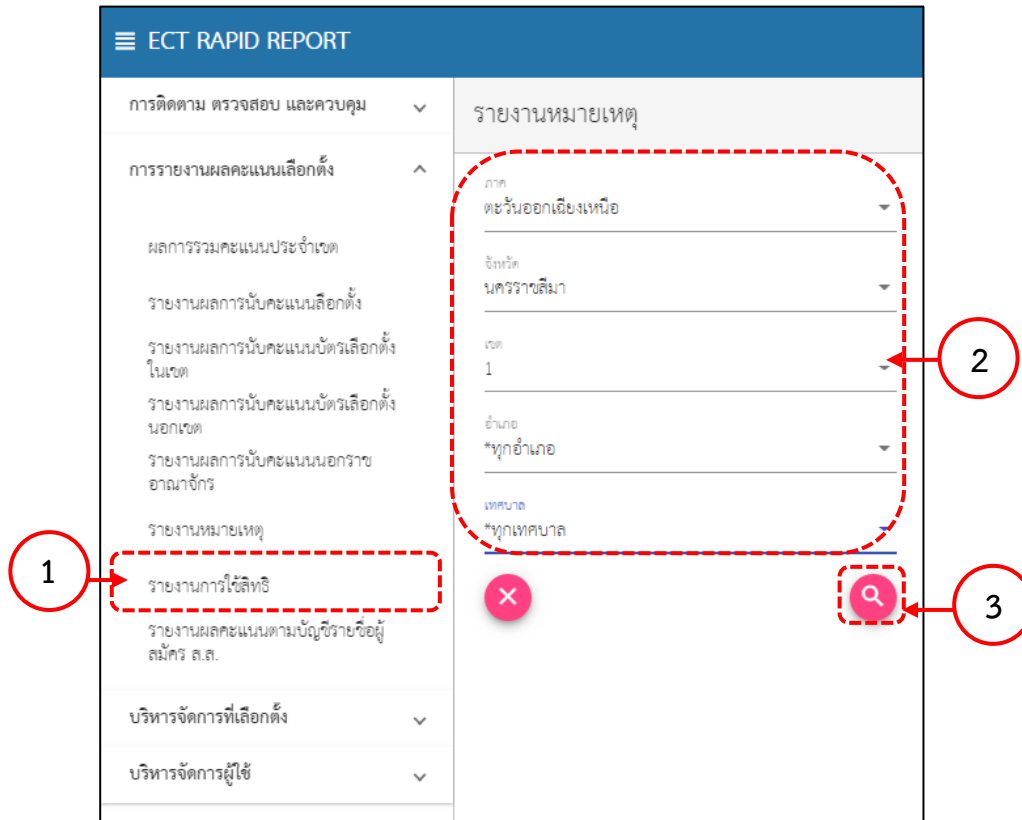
ECT RAPID REPORT

การติดตาม ตรวจสอบ และควบคุม

การรายงานผลคะแนนเลือกตั้ง

ผลการรวมคะแนนประจำเขต

รายงานผลการนับคะแนนลือกตั้ง

รายงานผลการนับคะแนนบัตรเลือกตั้งในเขต

รายงานผลการนับคะแนนบัตรเลือกตั้งนอกเขต

รายงานผลการนับคะแนนนอกราชอาณาจักร

รายงานหมายเหตุ

รายงานการใช้สิทธิ

รายงานผลคะแนนตามบัญชีรายชื่อผู้สมัคร ส.ส.

บริหารจัดการที่เลือกตั้ง

บริหารจัดการผู้ใช้

รายงานหมายเหตุ

ภาค
ตะวันออกเฉียงเหนือ

จังหวัด
นครราชสีมา

เขต
1

อำเภอ
*ทุกอำเภอ

เทศบาล
*ทุกเทศบาล

1

2

3